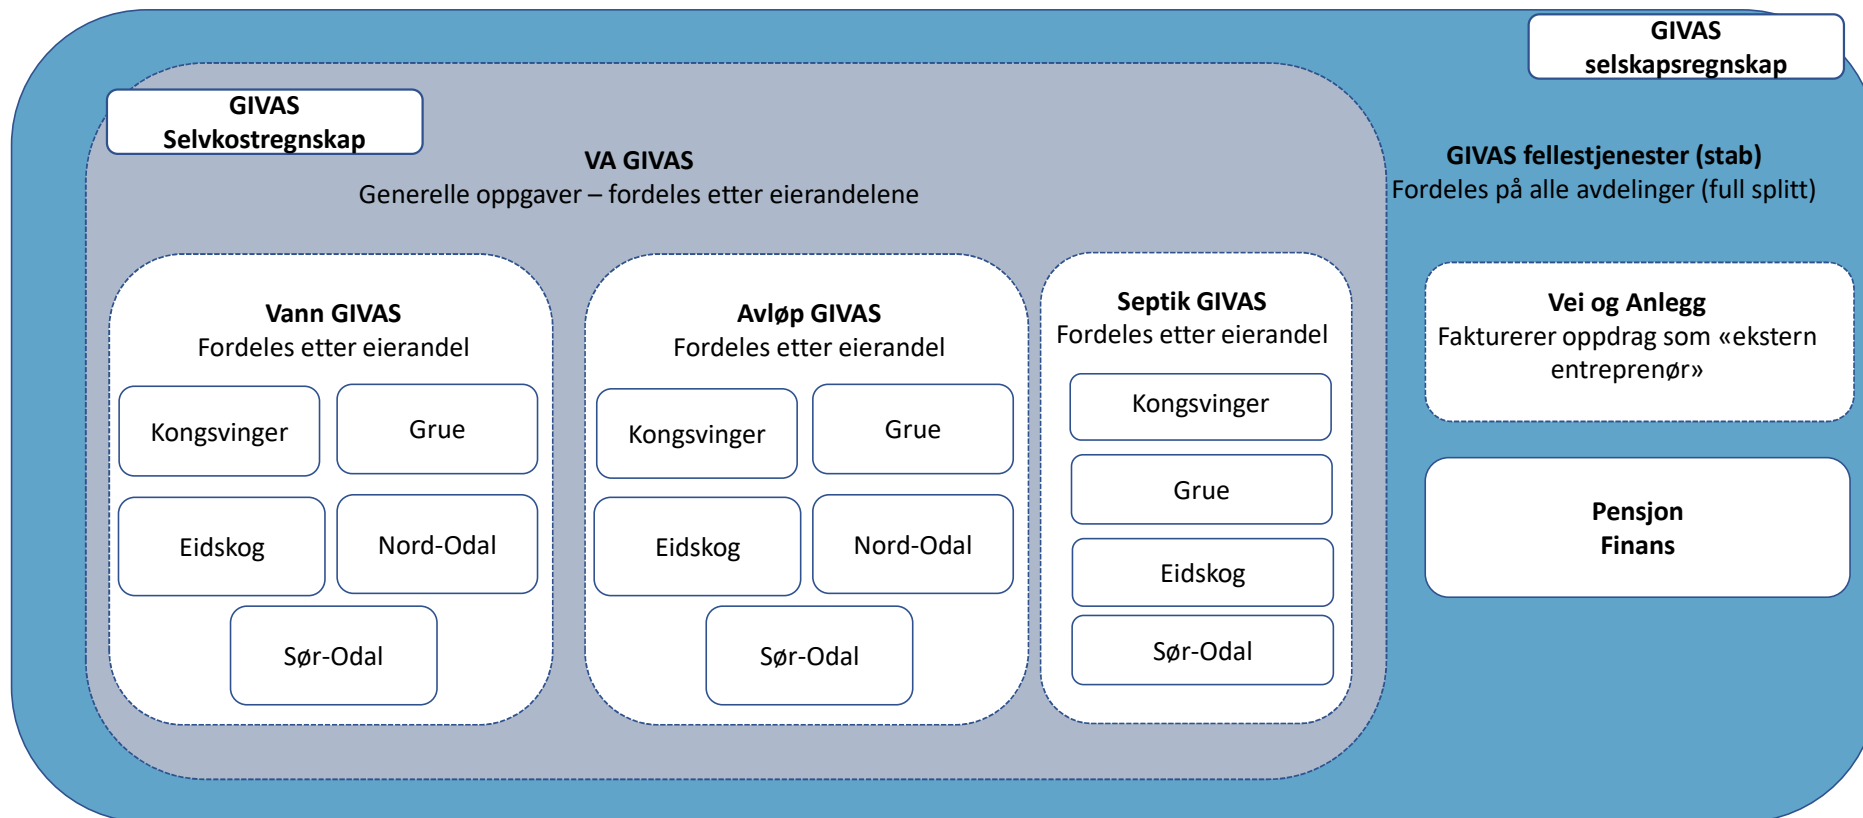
GIVAS selskapsregnskap

GIVAS Selvkostregnskap

VA GIVAS
Generelle oppgaver – fordeles etter eierandelene

GIVAS fellestjenester (stab)
Fordeles på alle avdelinger (full splitt)

Vann GIVAS
Fordeles etter eierandel

Kongsvinger

Grue

Eidskog

Nord-Odal

Sør-Odal

Avløp GIVAS
Fordeles etter eierandel

Kongsvinger

Grue

Eidskog

Nord-Odal

Sør-Odal

Septik GIVAS
Fordeles etter eierandel

Kongsvinger

Grue

Eidskog

Sør-Odal

Vei og Anlegg
Fakturerer oppdrag som «ekstern entreprenør»

Pensjon
Finans